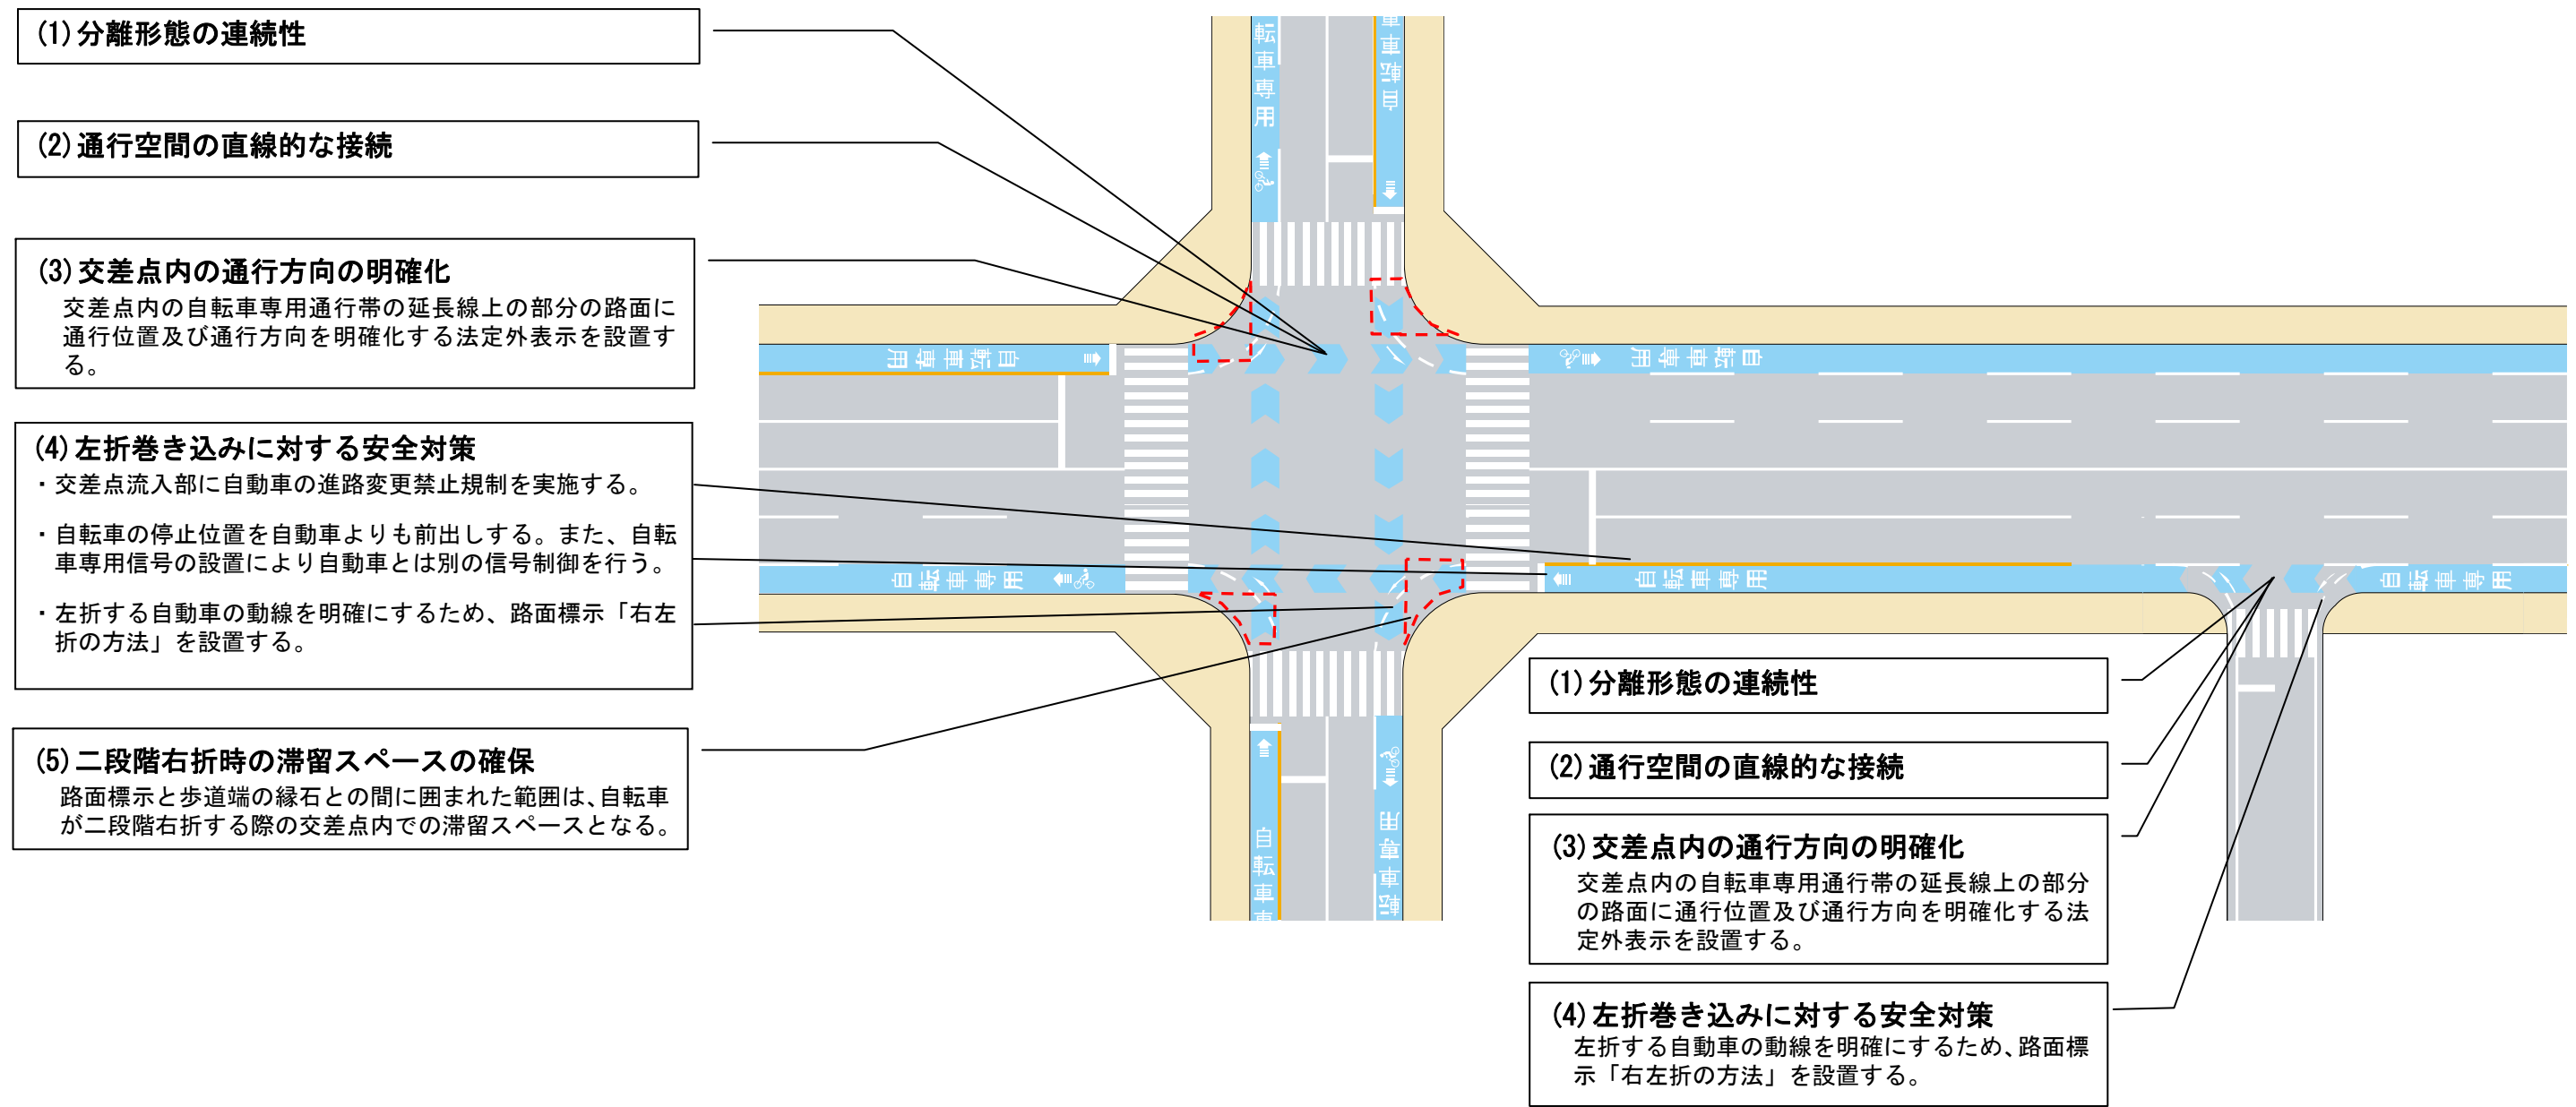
(1) 分離形態の連続性

(2) 通行空間の直線的な接続

(3) 交差点内の通行方向の明確化
交差点内の自転車専用通行帯の延長線上の部分の路面に通行位置及び通行方向を明確化する法定外表示を設置する。

(4) 左折巻き込みに対する安全対策
・交差点流入部に自動車の進路変更禁止規制を実施する。
・自転車の停止位置を自動車よりも前出しする。また、自転車専用信号の設置により自動車とは別の信号制御を行う。
・左折する自動車の動線を明確にするため、路面標示「右左折の方法」を設置する。

(5) 二段階右折時の滞留スペースの確保
路面標示と歩道端の縁石との間に囲まれた範囲は、自転車が二段階右折する際の交差点内での滞留スペースとなる。

転車専用

車専用自

自転車専用

自転車専用

自転車専用

自転車専用

自転車専用

自転車専用

自転車

専用車

(1) 分離形態の連続性

(2) 通行空間の直線的な接続

(3) 交差点内の通行方向の明確化
交差点内の自転車専用通行帯の延長線上の部分の路面に通行位置及び通行方向を明確化する法定外表示を設置する。

(4) 左折巻き込みに対する安全対策
左折する自動車の動線を明確にするため、路面標示「右左折の方法」を設置する。